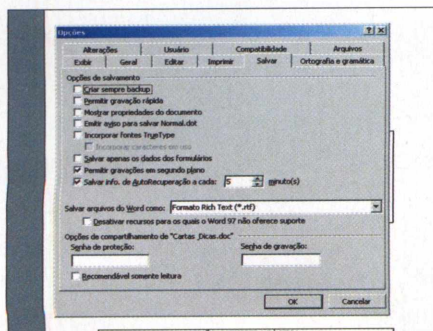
Opções

?

Alterações
Usuário
Compatibilidade
Arquivos
Exibir
Geral
Editar
Imprimir
Salvar
Ortografia e gramática

Opções de salvamento
Criar sempre backup
Permitir gravação rápida
Mostrar propriedades do documento
Emitir aviso para salvar Normal.dot
Incorporar fontes TrueType
Incorporar caracteres em uso
Salvar apenas os dados dos formulários
Permitir gravações em segundo plano
Salvar info. de AutoRecuperação a cada:
5
minuto(s)

Salvar arquivos do Word como:
Formato Rich Text (*.rtf)
Desativar recursos para os quais o Word 97 não oferece suporte

Opções de compartilhamento de "Cartas_Dicas.doc"
Senha de proteção:
Senha de gravação:
Recomendável somente leitura

OK
Cancelar